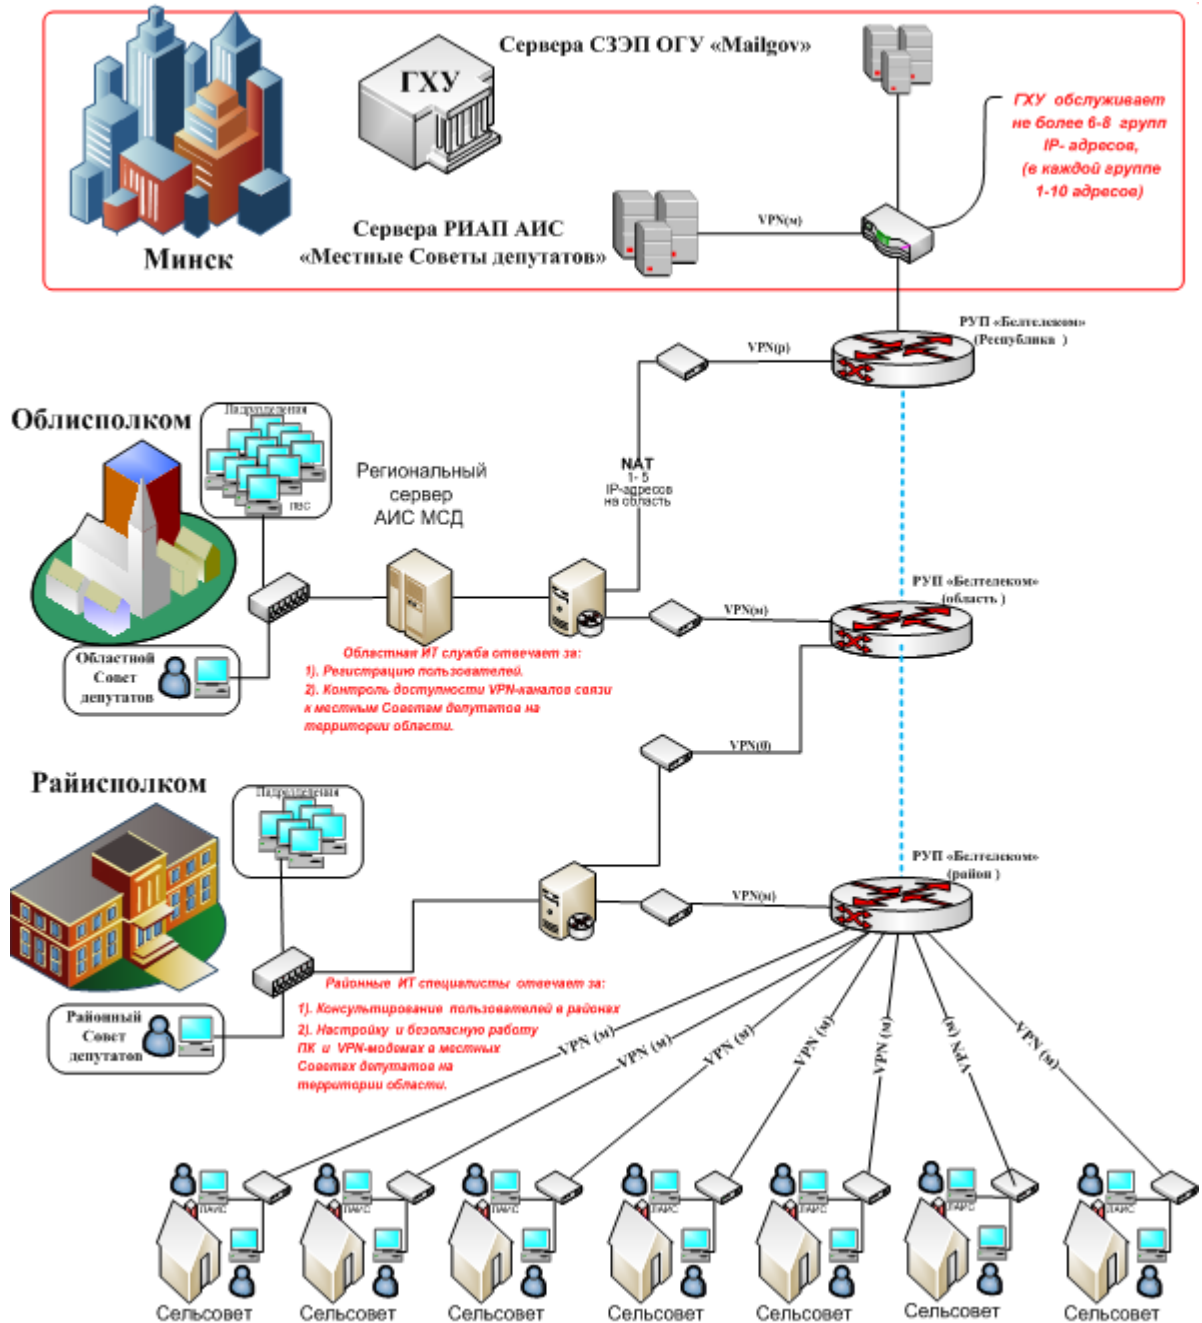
Сервера СЗЭП ОГУ «Mailgov»

ГХУ

Минск

Сервера РИАП АИС «Местные Советы депутатов»

VPN(м)

ГХУ обслуживает не более 6-8 групп IP- адресов, (в каждой группе 1-10 адресов)

РУП «Белтелеком» (Республика )

VPN(р)

Облисполком

Подразделения

пвс

Региональный сервер АИС МСД

NAT 1- 5 IP-адресов на область

РУП «Белтелеком» (область )

VPN(м)

Областной Совет депутатов

Областная ИТ служба отвечает за:
1). Регистрацию пользователей.
2). Контроль доступности VPN-каналов связи к местным Советам депутатов на территории области.

VPN(0)

Райисполком

Подразделения

РУП «Белтелеком» (район )

VPN(м)

Районный Совет депутатов

Районные ИТ специалисты отвечает за:
1). Консультирование пользователей в районах
2). Настройку и безопасную работу ПК и VPN-модемах в местных Советах депутатов на территории области.

VPN (м)

VPN (м)

VPN (м)

VPN (м)

VPN (м)

VPN (м)

VPN (м)

ПАИС

ПАИС

ПАИС

ПАИС

ПАИС

ПАИС

ПАИС

Сельсовет

Сельсовет

Сельсовет

Сельсовет

Сельсовет

Сельсовет

Сельсовет